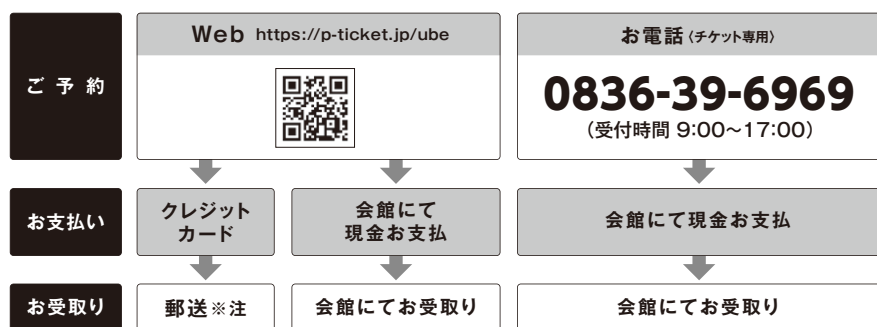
ご予約

Web https://p-ticket.jp/ube

お電話（チケット専用）

0836-39-6969
（受付時間 9:00～17:00）

お支払い

クレジットカード

会館にて現金お支払

会館にて現金お支払

お受取り

郵送※注

会館にてお受取り

会館にてお受取り